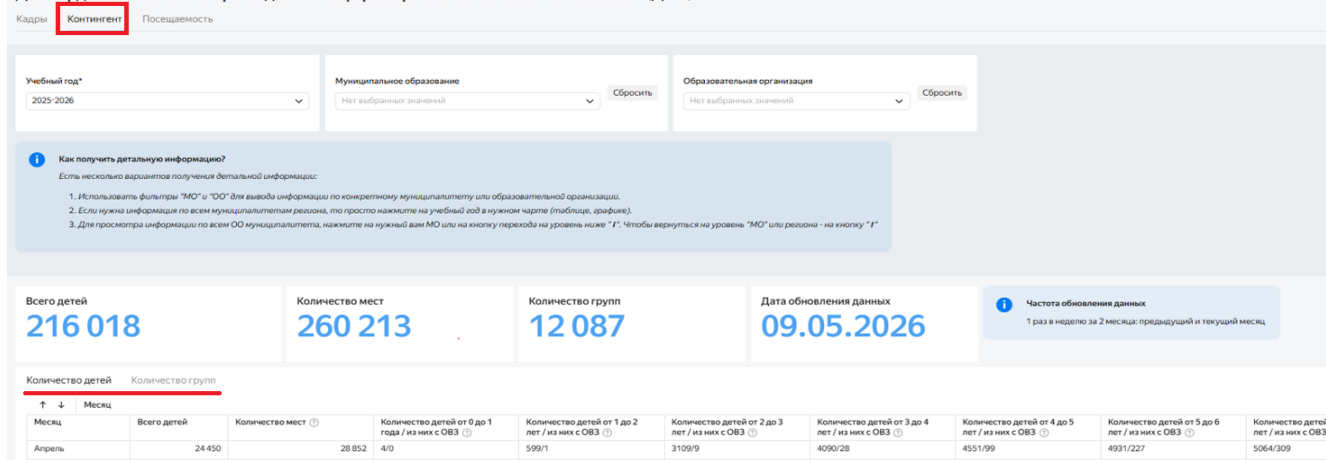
Кадры Контингент Посещаемость

Учебный год*
2025-2026

Муниципальное образование
Нет выбранных значений
Сбросить

Образовательная организация
Нет выбранных значений
Сбросить

Как получить детальную информацию?
Есть несколько вариантов получения детальной информации:

1. Использовать фильтры "МО" и "ОО" для вывода информации по конкретному муниципалитету или образовательной организации.
2. Если нужна информация по всем муниципалитетам региона, то просто нажмите на учебный год в нужном чарте (таблице, графике).
3. Для просмотра информации по всем ОО муниципалитета, нажмите на нужный вам МО или на кнопку перехода на уровень ниже " ↓ ". Чтобы вернуться на уровень "МО" или региона - на кнопку " ↑ "

Всего детей
216 018

Количество мест
260 213

Количество групп
12 087

Дата обновления данных
09.05.2026

Частота обновления данных
1 раз в неделю за 2 месяца: предыдущий и текущий месяц

Количество детей Количество групп

↑ ↓ Месяц

| Месяц | Всего детей | Количество мест | Количество детей от 0 до 1 года / из них с ОВЗ | Количество детей от 1 до 2 лет / из них с ОВЗ | Количество детей от 2 до 3 лет / из них с ОВЗ | Количество детей от 3 до 4 лет / из них с ОВЗ | Количество детей от 4 до 5 лет / из них с ОВЗ | Количество детей от 5 до 6 лет / из них с ОВЗ | Количество |
|---|---|---|---|---|---|---|---|---|---|
| Апрель | 24 450 | 28 852 | 4/0 | 599/1 | 3109/9 | 4090/28 | 4551/99 | 4931/227 | 5064/309 |